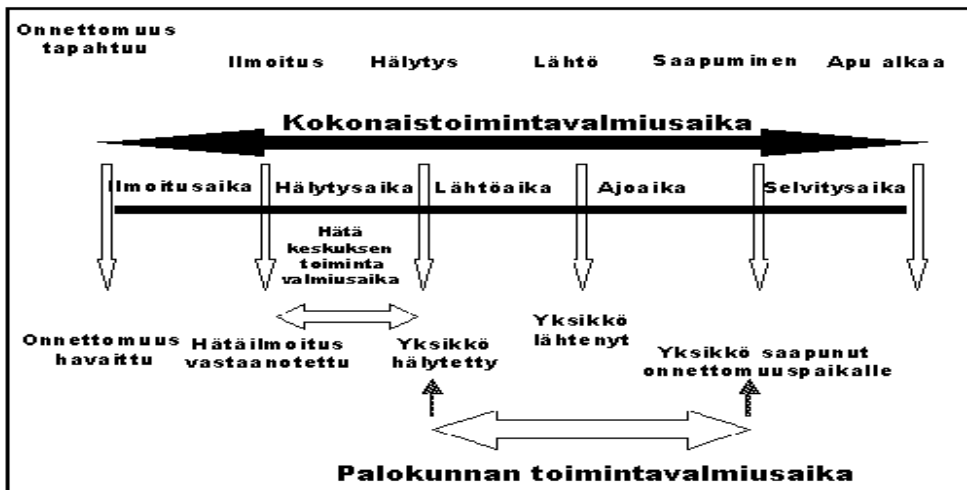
Onnettomuus tapahtuu

Ilmoitus

Hälytys

Lähtö

Saapuminen

Apu alkaa

Kokonaistoimintavalmiusaika

Ilmoitusaika

Hälytysaika

Lähtöaika

Ajoaika

Selvitysaika

Hätä keskuksen toiminta valmiusaika

Onnettomuus havaittu

Hätäilmoitus vastaanotettu

Yksikkö hälytetty

Yksikkö lähtenyt

Yksikkö saapunut onnettomuuspaikalle

Palokunnan toimintavalmiusaika